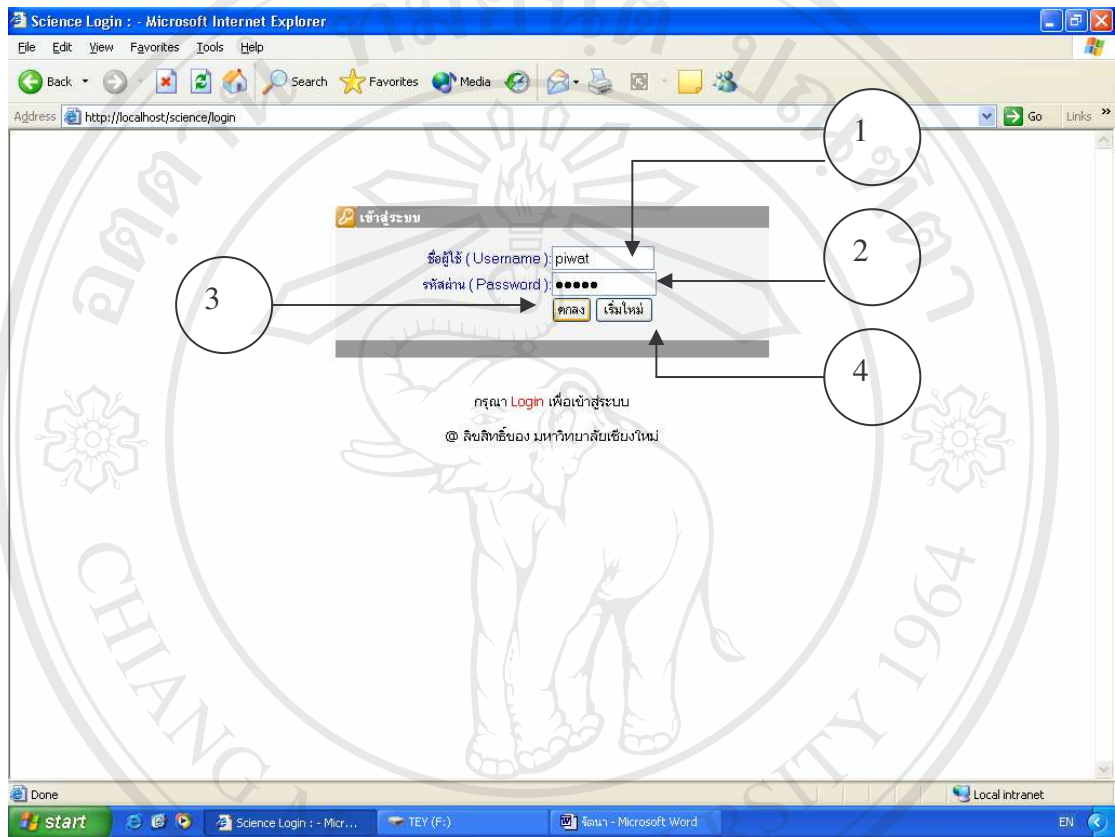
Science Login : - Microsoft Internet Explorer

File Edit View Favorites Tools Help

Back Search Favorites Media

Address http://localhost/science/login Go Links

1

เข้าสู่ระบบ

2

ชื่อผู้ใช้ ( Username ): piwat

รหัสผ่าน ( Password ): ●●●●●

3

ตกลง เริ่มใหม่

4

กรุณา Login เพื่อเข้าสู่ระบบ

@ ลิขสิทธิ์ของ มหาวิทยาลัยเชียงใหม่

CHIANG

1964

Done Local intranet

start Science Login : - Micr... TEY (F:) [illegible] - Microsoft Word EN